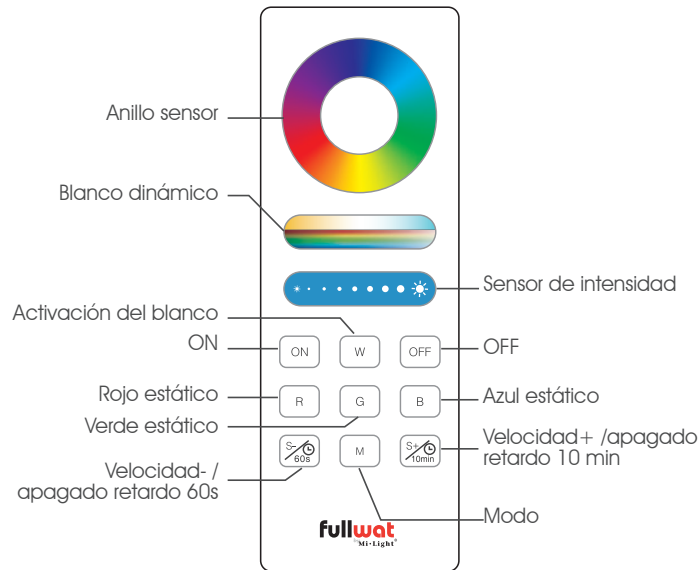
Anillo sensor

Blanco dinámico

Sensor de intensidad

Activación del blanco

ON

W

OFF

ON

OFF

Rojo estático

R

G

B

Azul estático

Verde estático

S-
60s

M

S+
10min

Velocidad+ /apagado retardo 10 min

Velocidad- / apagado retardo 60s

fullwat
Mi·Light

Modo